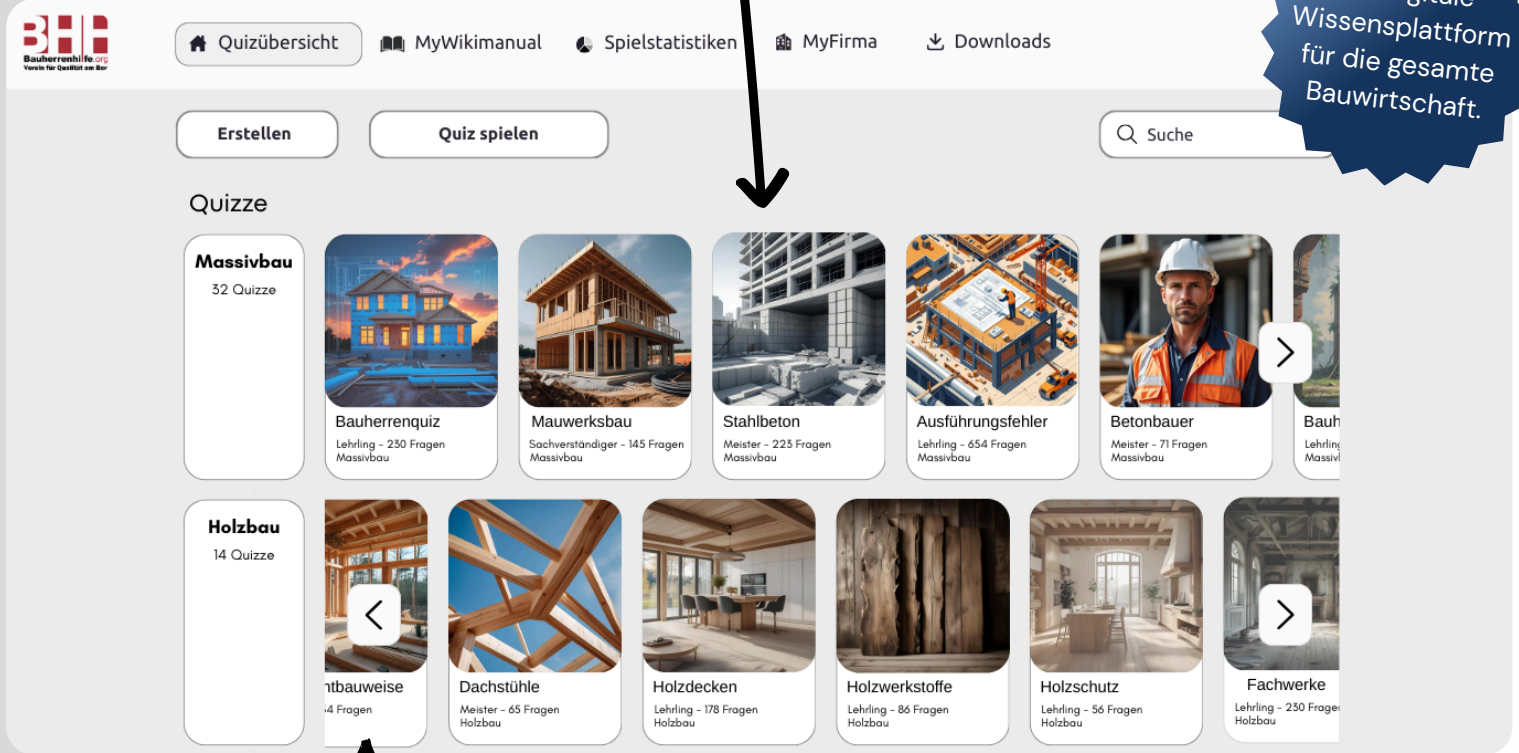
BHH
Bauherrenhilfe.org
Verein für Qualität am Bau

Quizübersicht
MyWikimanual
Spielstatistiken
MyFirma
Downloads

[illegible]
Wissensplattform für die gesamte Bauwirtschaft.

Erstellen
Quiz spielen
Suche

Quizze

Massivbau
32 Quizze

Bauherrenquiz
Lehrling - 230 Fragen
Massivbau

Mauwerksbau
Sachverständiger - 145 Fragen
Massivbau

Stahlbeton
Meister - 223 Fragen
Massivbau

Ausführungsfehler
Lehrling - 654 Fragen
Massivbau

Betonbauer
Meister - 71 Fragen
Massivbau

Bauh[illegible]
Lehrlin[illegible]
Massiv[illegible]

Holzbau
14 Quizze

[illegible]ntbauweise
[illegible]4 Fragen

Dachstühle
Meister - 65 Fragen
Holzbau

Holzdecken
Lehrling - 178 Fragen
Holzbau

Holzwerkstoffe
Lehrling - 86 Fragen
Holzbau

Holzschutz
Lehrling - 56 Fragen
Holzbau

Fachwerke
Lehrling - 230 Frage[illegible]
Holzbau